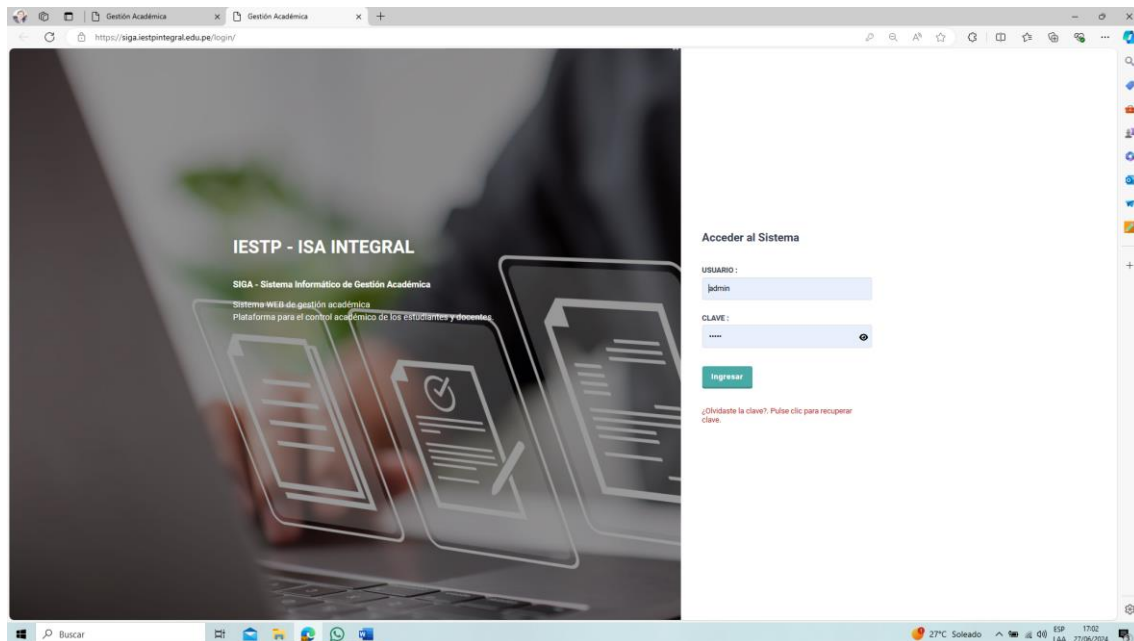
Gestión Académica
Gestión Académica
https://siga.iestpintegral.edu.pe/login/

IESTP - ISA INTEGRAL

SIGA - Sistema Informático de Gestión Académica

Sistema WEB de gestión académica
Plataforma para el control académico de los estudiantes y docentes

Acceder al Sistema

USUARIO :
admin

CLAVE :
•••••

Ingresar

¿Olvidaste la clave?. Pulse clic para recuperar clave.

Buscar
27°C Soleado
ESP LAA
17:02
27/06/2024